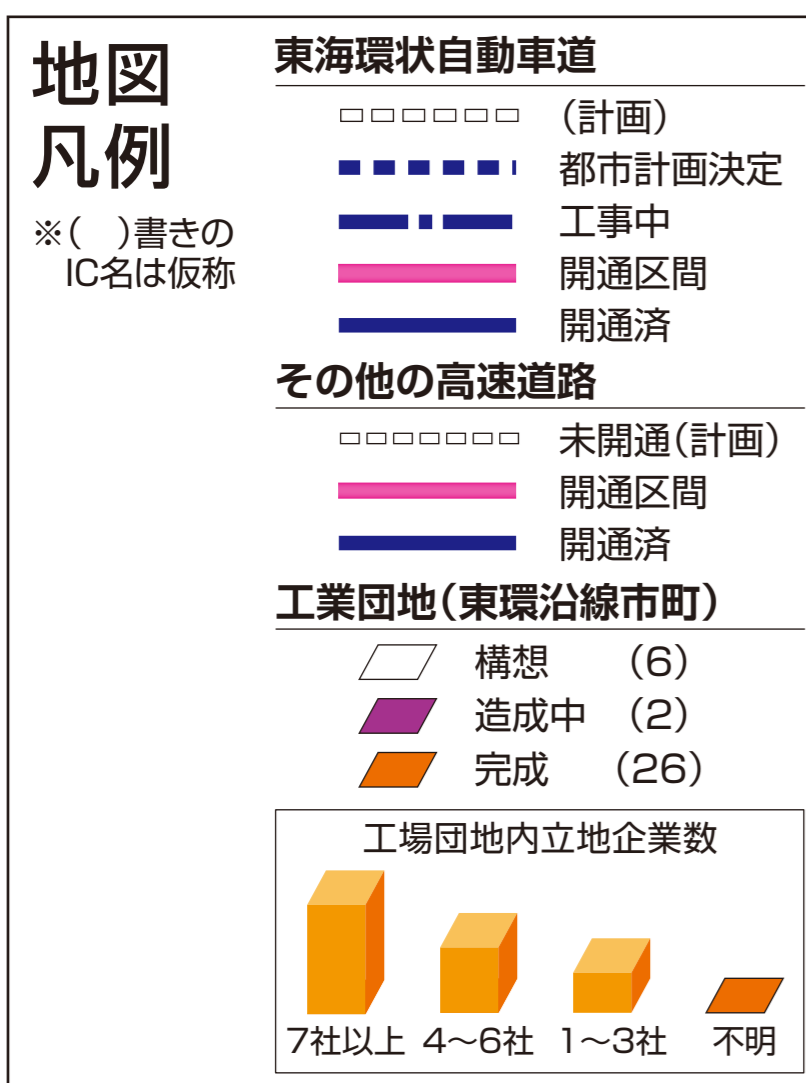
地図凡例

※(　)書きのIC名は仮称

東海環状自動車道

(計画)

都市計画決定

工事中

開通区間

開通済

その他の高速道路

未開通(計画)

開通区間

開通済

工業団地(東環沿線市町)

構想　(6)

造成中　(2)

完成　(26)

工場団地内立地企業数

7社以上　4〜6社　1〜3社　不明